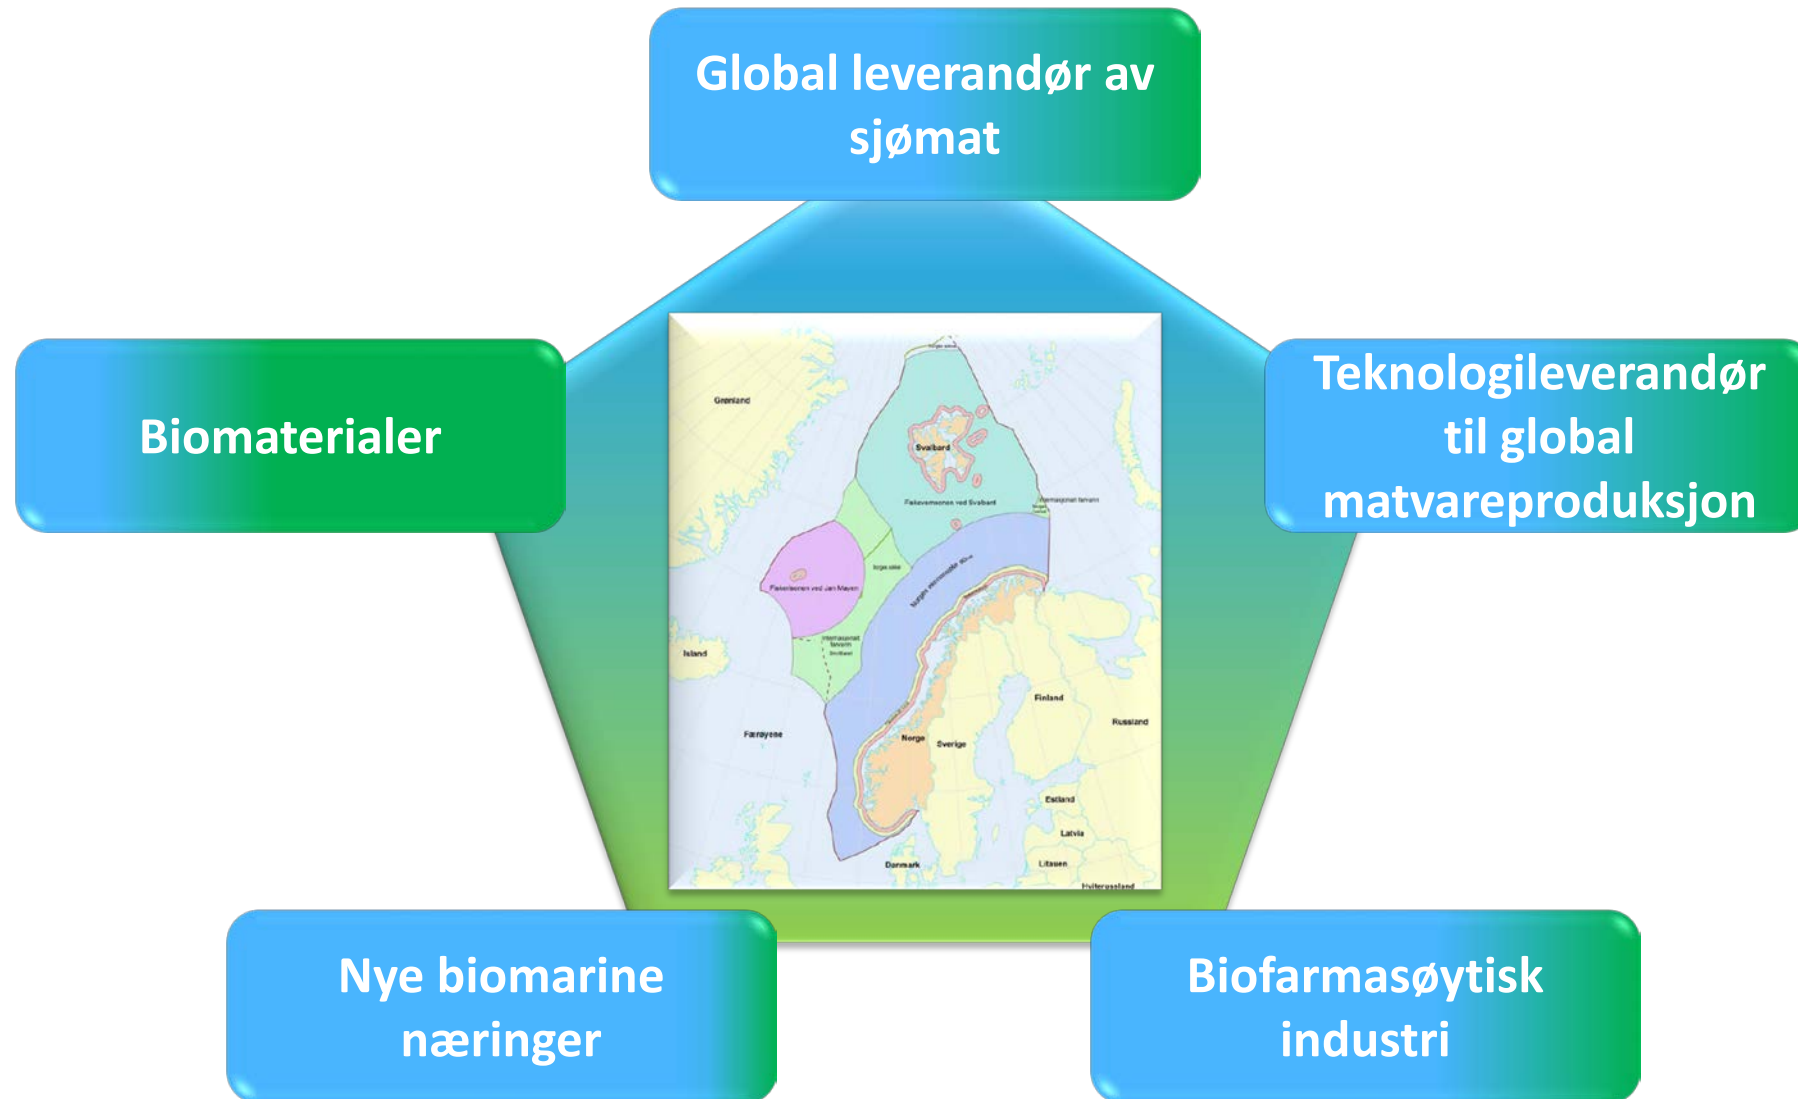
Global leverandør av sjømat

Biomaterialer

Teknologileverandør til global matvareproduksjon

Nye biomarine næringer

Biofarmasøytisk industri

Grønland

Svalbard

Fiskevernsonen ved Svalbard

Internasjonalt farvann

Fiskerisonen ved Jan Mayen

Internasjonalt farvann

Island

Færøyene

Norge

Sverige

Finland

Russland

Estland

Latvia

Litauen

Danmark

Hviterussland

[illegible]